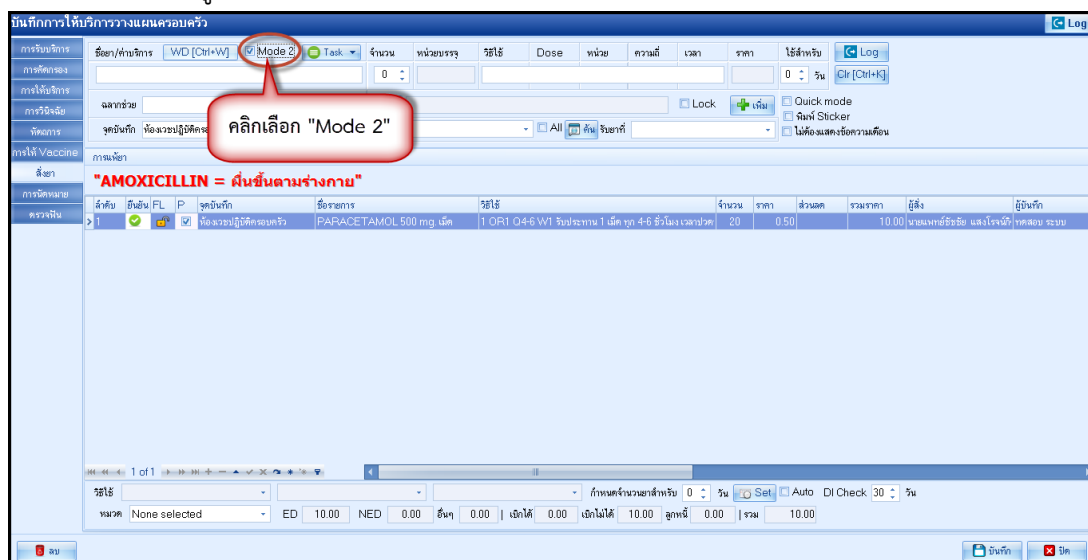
บันทึกการให้บริการวางแผนครอบครัว

Log

การรับบริการ
การคัดกรอง
การให้บริการ
การวินิจฉัย
หัตถการ
การให้ Vaccine
สั่งยา
การนัดหมาย
ตรวจฟัน

ชื่อยา/ค่าบริการ WD [Ctrl+W] Mode 2 Task จำนวน หน่วยบรรจุ วิธีใช้ Dose หน่วย ความถี่ เวลา ราคา ใช้สำหรับ Log

0 0 วัน Clr [Ctrl+K]

ฉลากช่วย Lock เพิ่ม Quick mode

พิมพ์ Sticker

จุดบันทึก ห้องเวชปฏิบัติครอ All ค้น รับยาที่ ไม่ต้องแสดงข้อความเตือน

คลิกเลือก "Mode 2"

การแพ้ยา

"AMOXICILLIN = ผื่นขึ้นตามร่างกาย"

| ลำดับ | ยืนยัน | FL | P | จุดบันทึก | ชื่อรายการ | วิธีใช้ | จำนวน | ราคา | ส่วนลด | รวมราคา | ผู้สั่ง | ผู้บันทึก |
|---|---|---|---|---|---|---|---|---|---|---|---|---|
| 1 | | | ☑ | ห้องเวชปฏิบัติครอบครัว | PARACETAMOL 500 mg. เม็ด | 1 OR1 Q4-6 W1 รับประทาน 1 เม็ด ทุก 4-6 ชั่วโมง เวลาปวด | 20 | 0.50 | | 10.00 | นายแพทย์ชัชชัย แสงโรจน์ | ทดสอบ ระบบ |

1 of 1

วิธีใช้ กำหนดจำนวนยาสำหรับ 0 วัน Set Auto DI Check 30 วัน

หมวด None selected ED 10.00 NED 0.00 อื่นๆ 0.00 เบิกได้ 0.00 เบิกไม่ได้ 10.00 ลูกหนี้ 0.00 รวม 10.00

ลบ

บันทึก ปิด